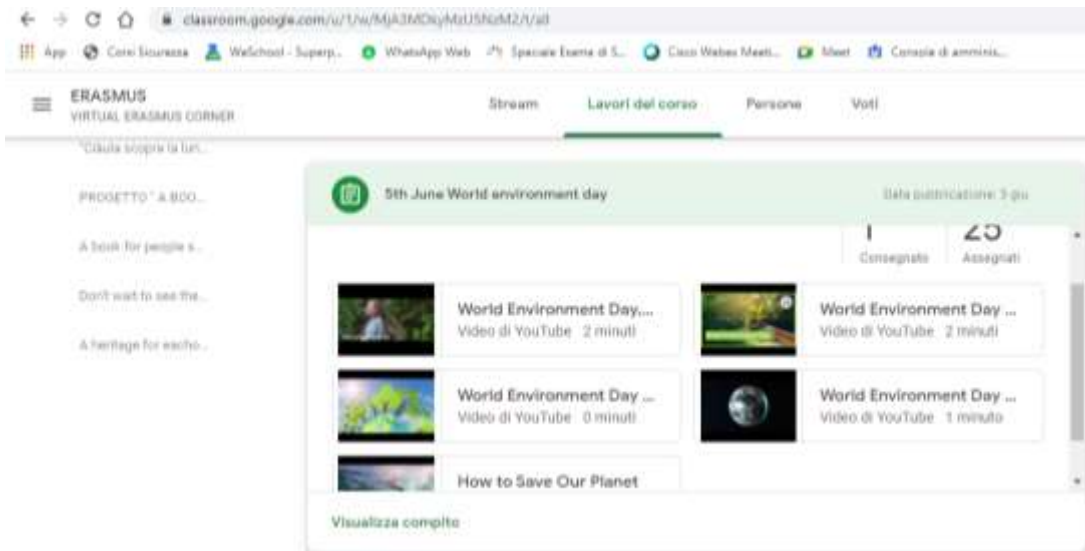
classroom.google.com/u/1/w/MjA3MDkyMzU5NzM2/t/all

App Corsi Sicurezza WeSchool - Superp... WhatsApp Web Speciale Esame di S... Cisco Webex Meeti... Meet Console di amminis...

ERASMUS
VIRTUAL ERASMUS CORNER

Stream Lavori del corso Persone Voti

"Cikula scopre la lun...

PROGETTO " A BOO...

A book for people s...

Don't wait to see the...

A heritage for eacho...

5th June World environment day

Data pubblicazione: 3 giu

1 Consegnato 25 Assegnati

World Environment Day,... Video di YouTube 2 minuti

World Environment Day ... Video di YouTube 2 minuti

World Environment Day ... Video di YouTube 0 minuti

World Environment Day ... Video di YouTube 1 minuto

How to Save Our Planet

Visualizza compito